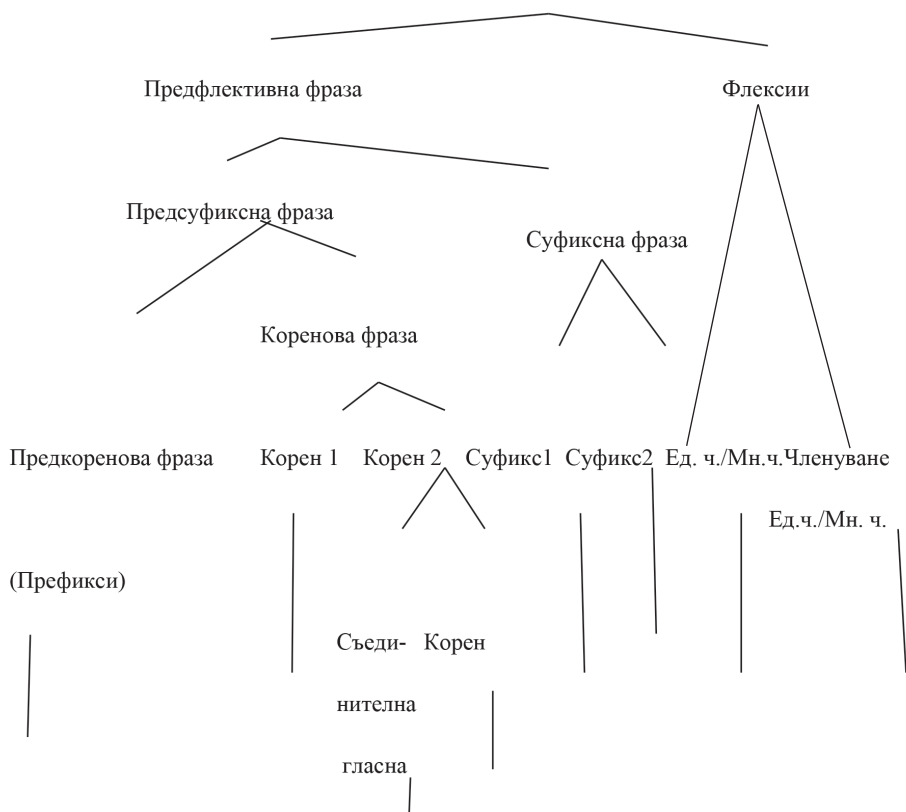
Предфлективна фраза

Флексии

Предсуфиксна фраза

Суфиксна фраза

Коренова фраза

Предкоренова фраза Корен 1 Корен 2 Суфикс1 Суфикс2 Ед. ч./Мн.ч.Членуване

Ед.ч./Мн. ч.

(Префикси)

Съединителна гласна Корен